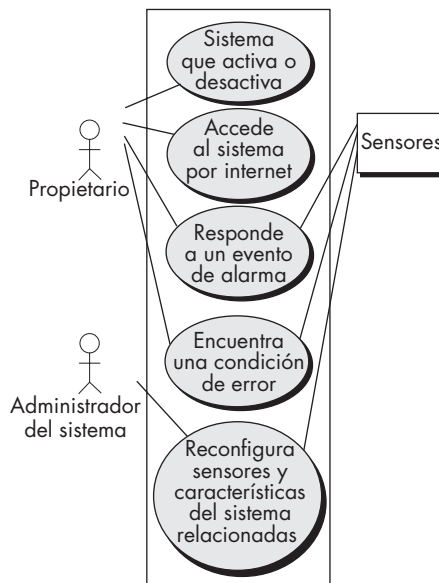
Sistema que activa o desactiva

Accede al sistema por internet

Sensores

Propietario

Responde a un evento de alarma

Encuentra una condición de error

Administrador del sistema

Reconfigura sensores y características del sistema relacionadas